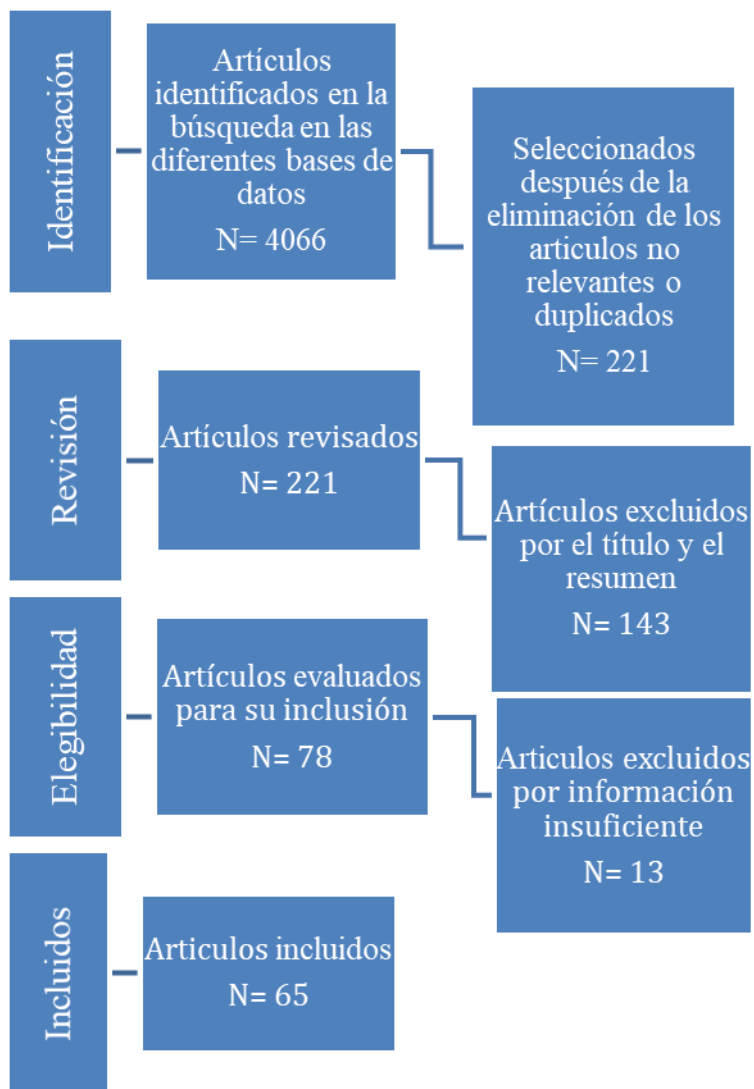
Identificación

Artículos identificados en la búsqueda en las diferentes bases de datos
N= 4066

Seleccionados después de la eliminación de los articulos no relevantes o duplicados
N= 221

Revisión

Artículos revisados
N= 221

Artículos excluidos por el título y el resumen
N= 143

Elegibilidad

Artículos evaluados para su inclusión
N= 78

Articulos excluidos por información insuficiente
N= 13

Incluidos

Articulos incluidos
N= 65